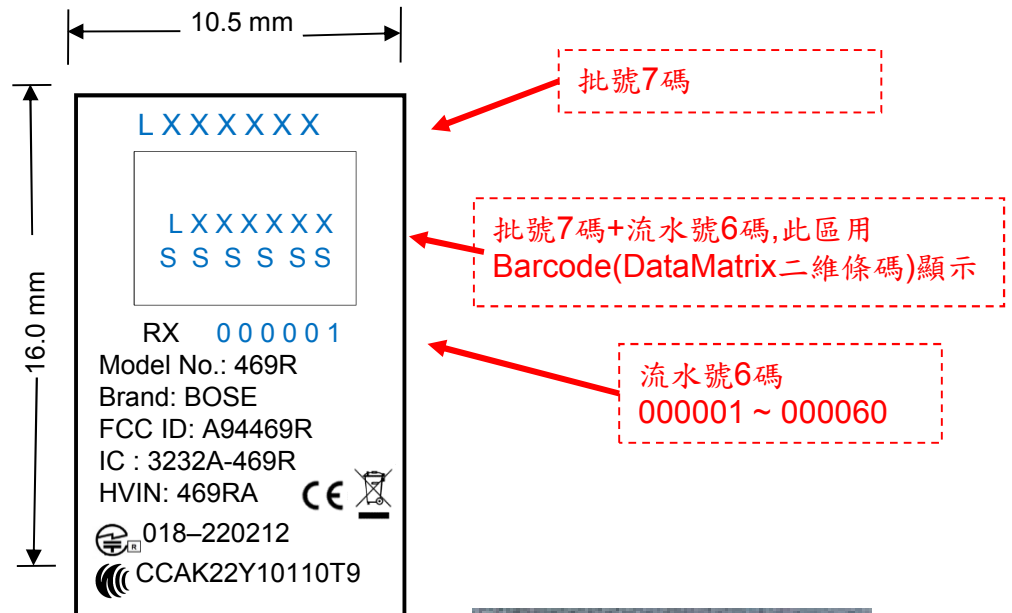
10.5 mm

16.0 mm

LXXXXXX

LXXXXXX
SSSSSS

RX 000001
Model No.: 469R
Brand: BOSE
FCC ID: A94469R
IC : 3232A-469R
HVIN: 469RA
CE
R 018–220212
CCAK22Y10110T9

批號7碼

批號7碼+流水號6碼,此區用 Barcode(DataMatrix二維條碼)顯示

流水號6碼
000001 ~ 000060